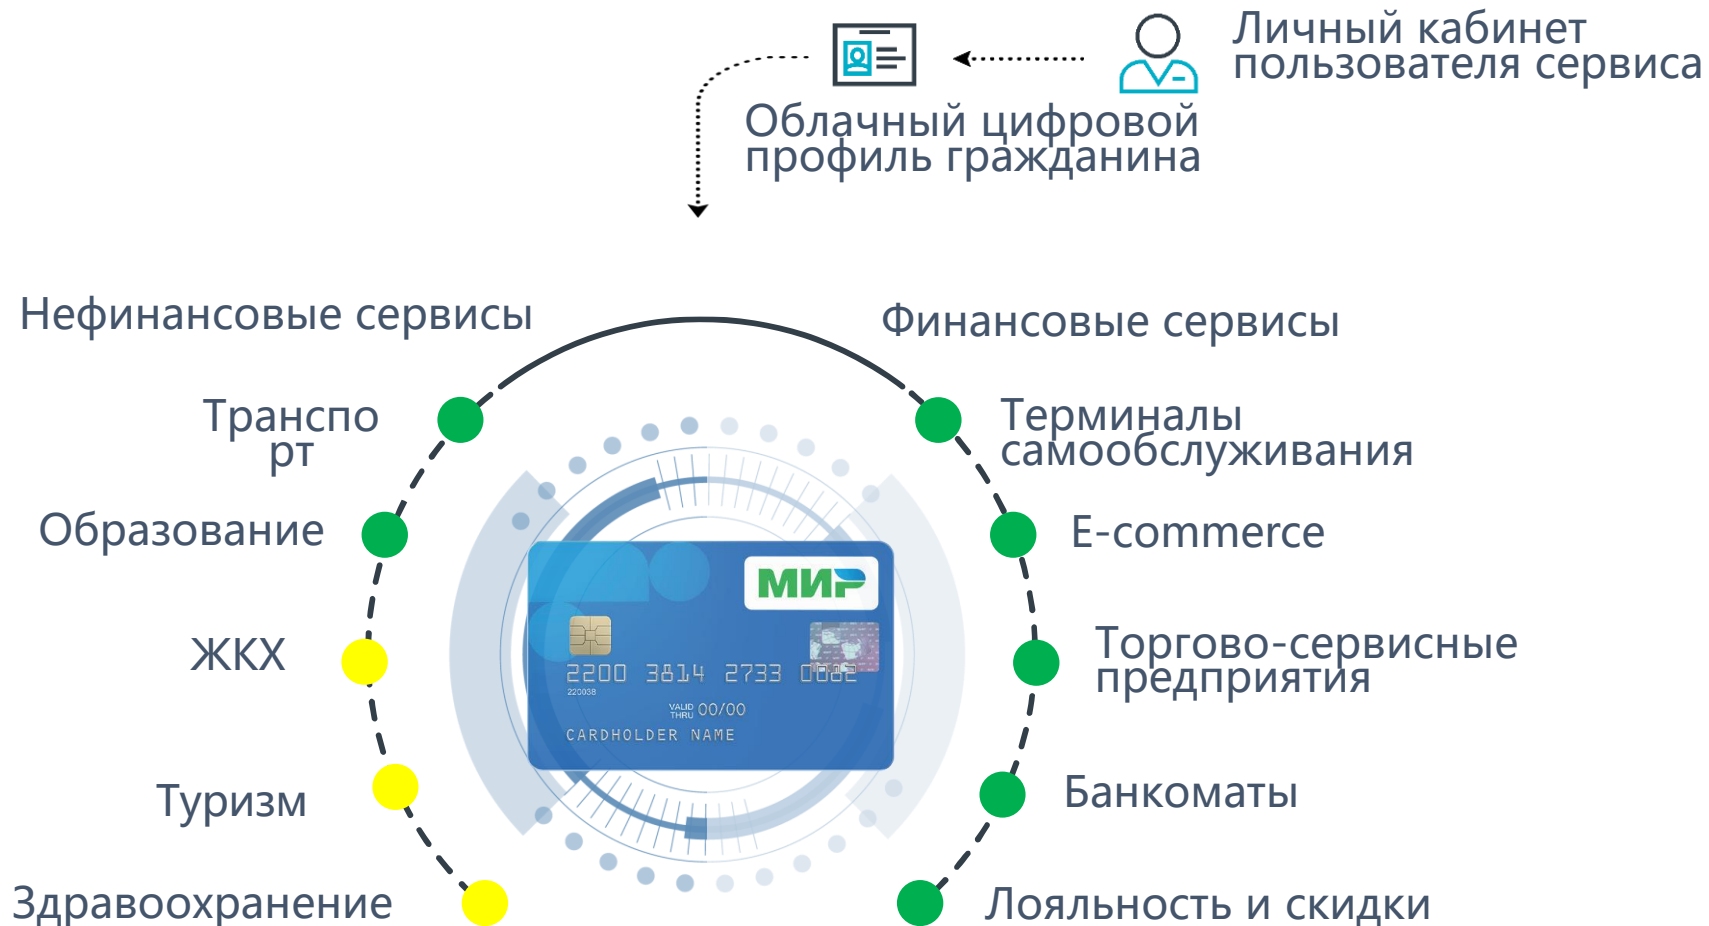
Личный кабинет пользователя сервиса

Облачный цифровой профиль гражданина

Нефинансовые сервисы

Финансовые сервисы

Транспо рт

Образование

ЖКХ

Туризм

Здравоохранение

Терминалы самообслуживания

E-commerce

Торгово-сервисные предприятия

Банкоматы

Лояльность и скидки

МИР

2200 3814 2733 0082

220038

VALID THRU 00/00

CARDHOLDER NAME